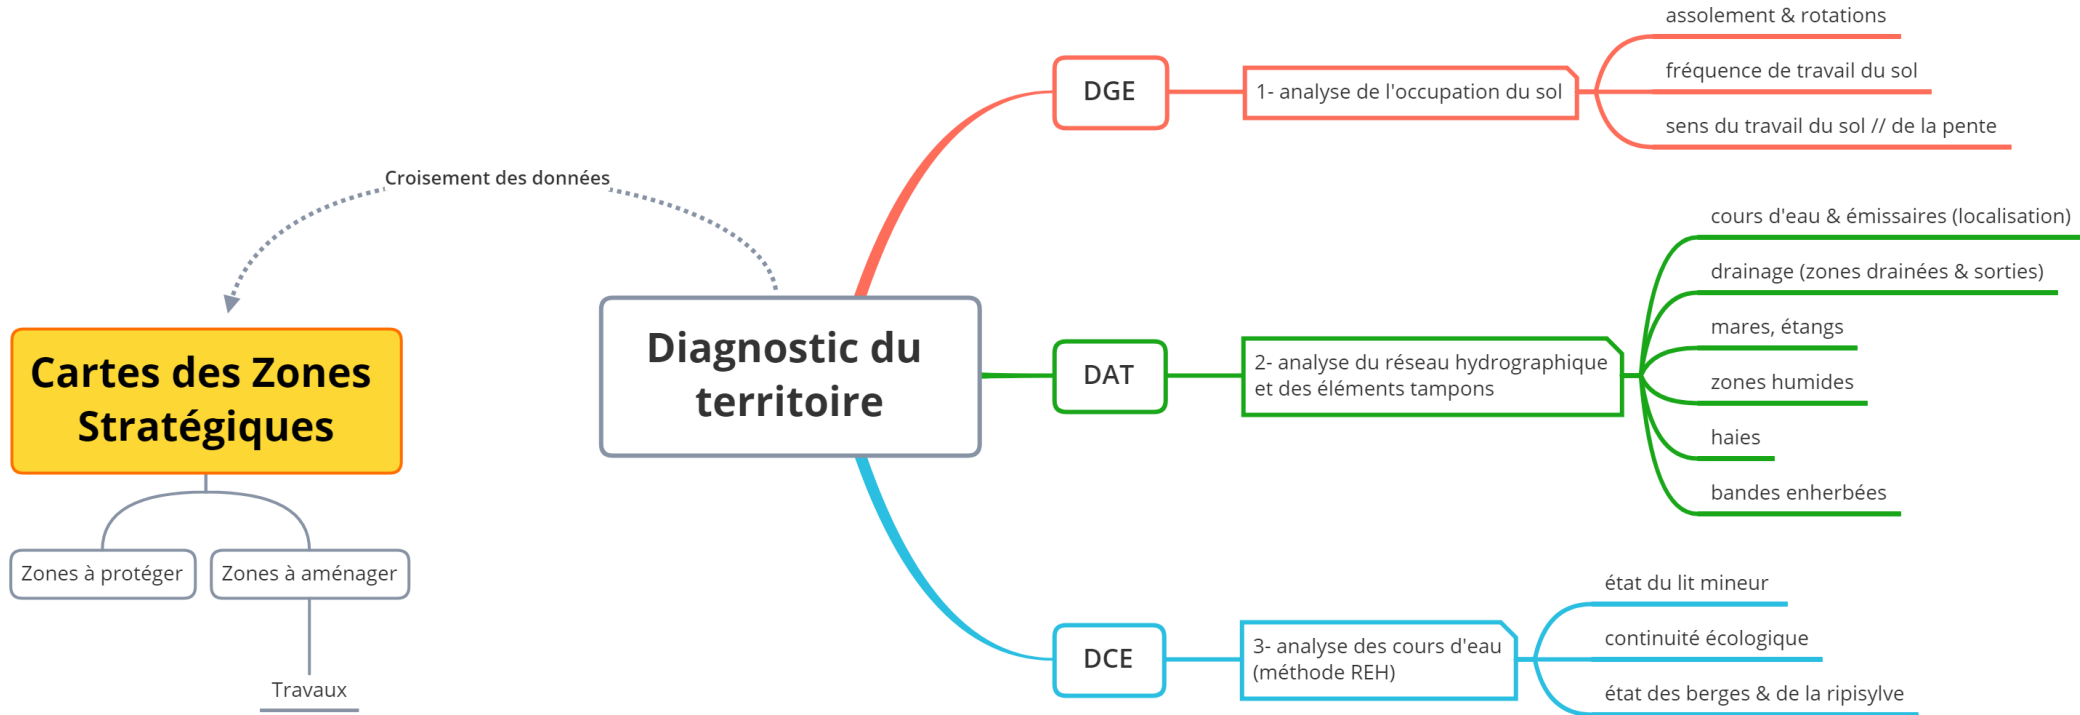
Croisement des données

Cartes des Zones Stratégiques

Zones à protéger

Zones à aménager

Travaux

Diagnostic du territoire

DGE

1- analyse de l'occupation du sol

assolement & rotations

fréquence de travail du sol

sens du travail du sol // de la pente

DAT

2- analyse du réseau hydrographique et des éléments tampons

cours d'eau & émissaires (localisation)

drainage (zones drainées & sorties)

mares, étangs

zones humides

haies

bandes enherbées

DCE

3- analyse des cours d'eau (méthode REH)

état du lit mineur

continuité écologique

état des berges & de la ripisylve